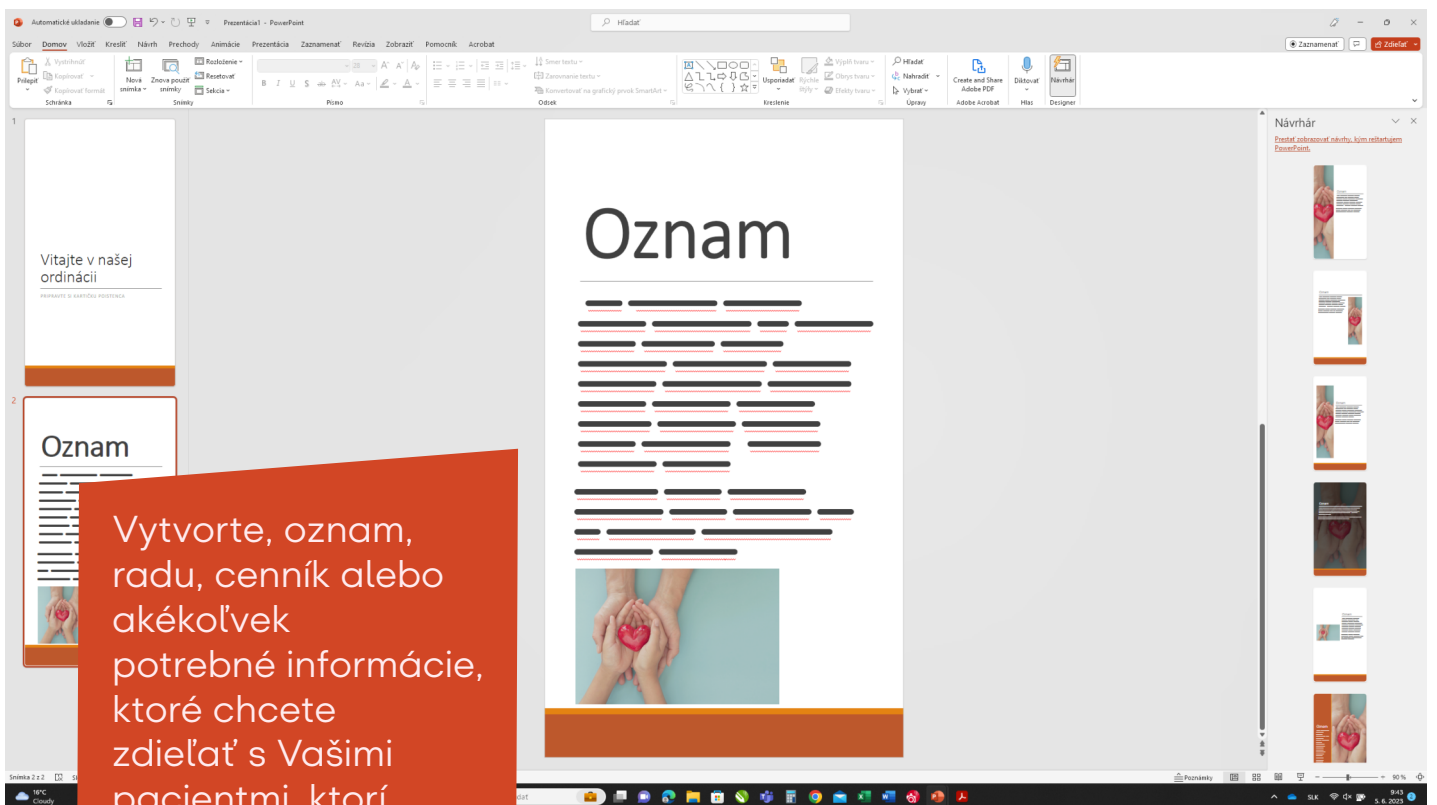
Automatické ukladanie  Prezentácia1 - PowerPoint  Hľadať

Súbor  Domov  Vložiť  Kresliť  Návrh  Prechody  Animácie  Prezentácia  Zaznamenať  Revízia  Zobraziť  Pomocník  Acrobat

Zaznamenať  Zdieľať

Prilepiť  Vystrihnúť  Kopírovať  Kopírovať formát  Schránka  Nová snímka  Znova použiť snímky  Rozloženie  Resetovať  Sekcia  Snímky  Písmo  Smer textu  Zarovnanie textu  Konvertovať na grafický prvok SmartArt  Odsek  Usporiadať  Rýchle štýly  Výplň tvaru  Obrys tvaru  Efekty tvaru  Kreslenie  Hľadať  Nahradiť  Vybrať  Úpravy  Create and Share Adobe PDF  Adobe Acrobat  Diktovať  Hlas  Návrhár  Designer

1

Vitajte v našej ordinácii

PRIPRAVTE SI KARTIČKU POISTENCA

2

Oznam

Oznam

Návrhár

Prestať zobrazovať návrhy, kým reštartujem PowerPoint.

Vytvorte, oznam, radu, cenník alebo akékoľvek potrebné informácie, ktoré chcete zdieľať s Vašimi pacientmi, ktorí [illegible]

Snímka 2 z 2  Poznámky  90 %

16°C Cloudy  SLK  9:43 5. 6. 2023